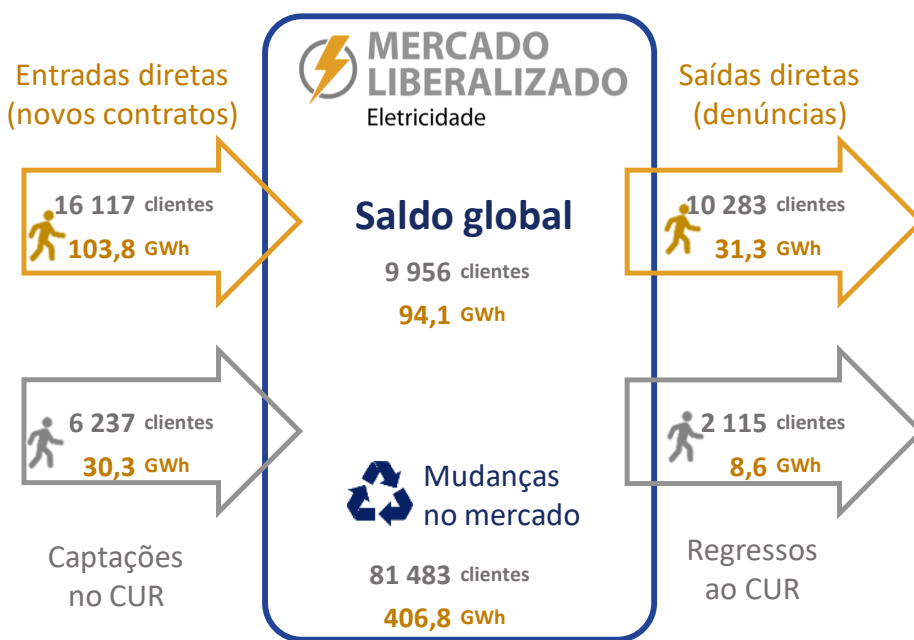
Entradas diretas (novos contratos)

16 117 clientes
103,8 GWh

6 237 clientes
30,3 GWh

Captações no CUR

MERCADO LIBERALIZADO
Eletricidade

Saldo global
9 956 clientes
94,1 GWh

Mudanças no mercado
81 483 clientes
406,8 GWh

Saídas diretas (denúncias)

10 283 clientes
31,3 GWh

2 115 clientes
8,6 GWh

Regressos ao CUR